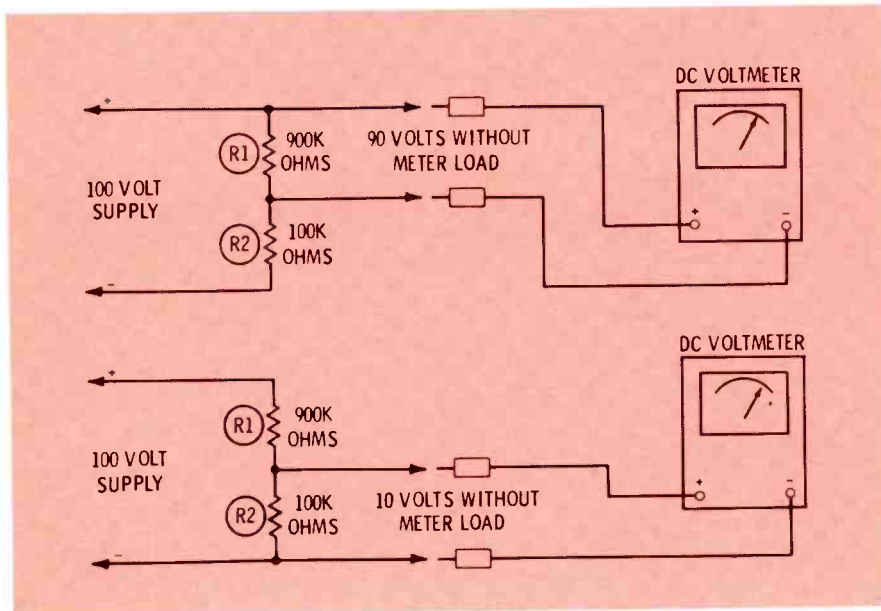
DC VOLTMETER

+

R1

900K OHMS

90 VOLTS WITHOUT METER LOAD

100 VOLT SUPPLY

R2

100K OHMS

-

+

-

DC VOLTMETER

+

R1

900K OHMS

100 VOLT SUPPLY

R2

100K OHMS

10 VOLTS WITHOUT METER LOAD

-

+

-